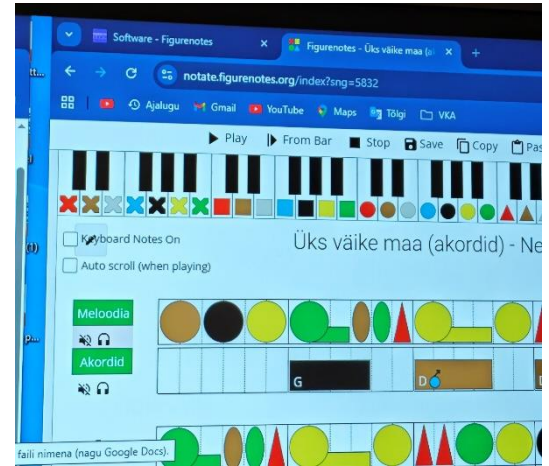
Software - Figurenotes
Figurenotes - Üks väike maa (a
notate.figurenotes.org/index?sng=5832
Ajalugu Gmail YouTube Maps Tõlgi VKA
Play From Bar Stop Save Copy Pas
Keyboard Notes On
Auto scroll (when playing)
Üks väike maa (akordid) - Ne
Meloodia
Akordid
G
D
faili nimena (nagu Google Docs).